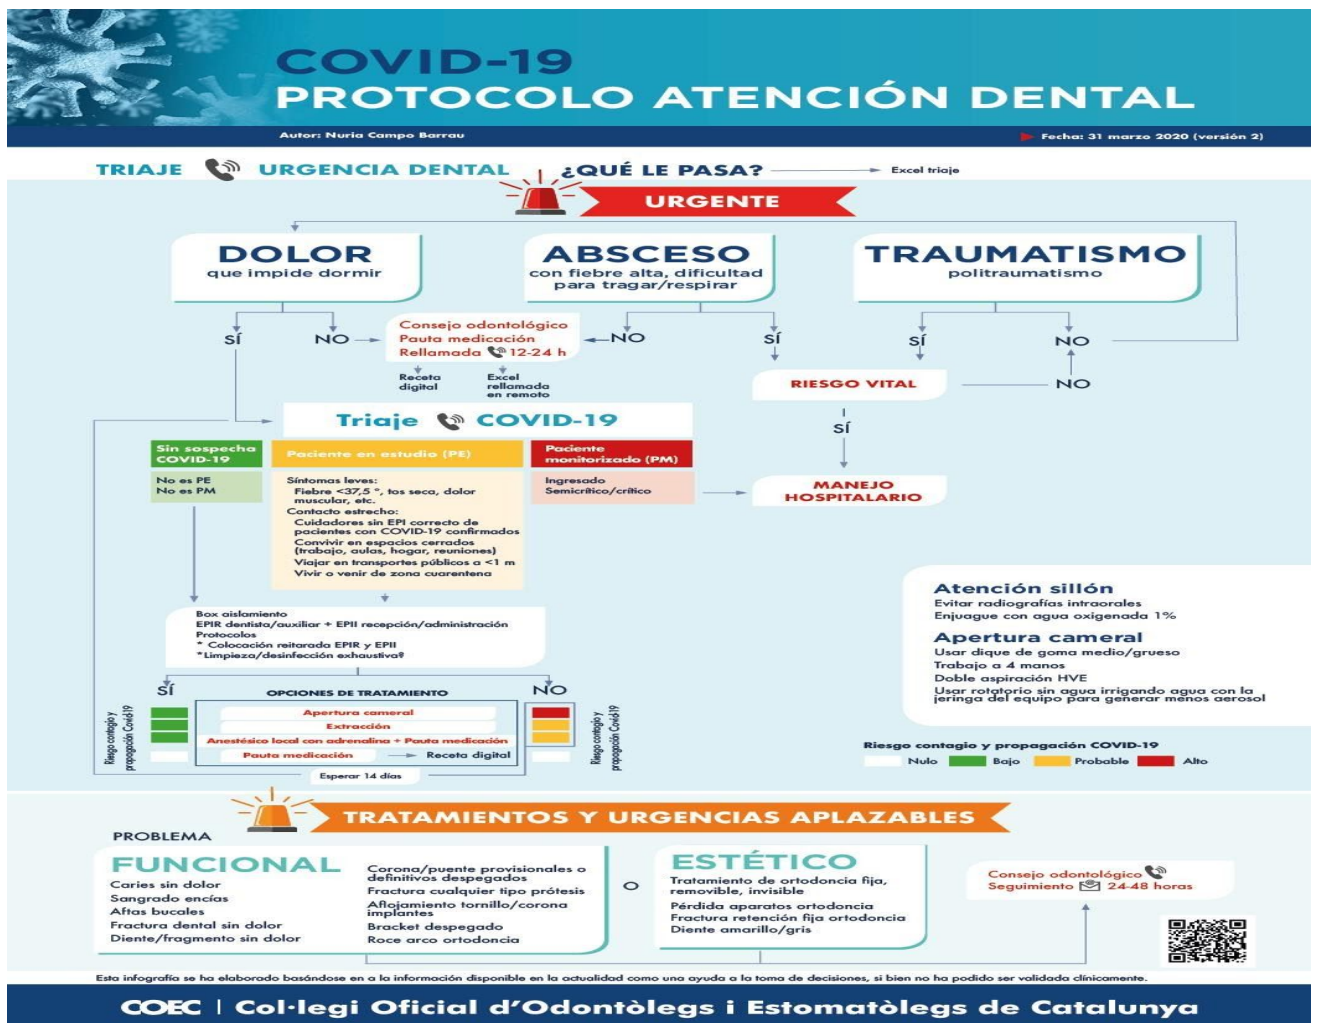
COVID-19
PROTOCOLO ATENCIÓN DENTAL

Autor: Nuria Campo Barrau
Fecha: 31 marzo 2020 (versión 2)

TRIAJE URGENCIA DENTAL ¿QUÉ LE PASA? Excel triaje

URGENTE

DOLOR
que impide dormir

ABSCESO
con fiebre alta, dificultad para tragar/respirar

TRAUMATISMO
politraumatismo

SÍ NO
Consejo odontológico
Pauta medicación
Rellamada 12-24 h
NO SÍ
SÍ NO
Receta digital
Excel rellamada en remoto
RIESGO VITAL
NO
SÍ

Triaje COVID-19

Sin sospecha COVID-19
No es PE
No es PM

Paciente en estudio (PE)
Síntomas leves:
Fiebre <37,5 °, tos seca, dolor muscular, etc.
Contacto estrecho:
Cuidadores sin EPI correcto de pacientes con COVID-19 confirmados
Convivir en espacios cerrados (trabajo, aulas, hogar, reuniones)
Viajar en transportes públicos a <1 m
Vivir o venir de zona cuarentena

Paciente monitorizado (PM)
Ingresado
Semicrítico/crítico

MANEJO HOSPITALARIO

Box aislamiento
EPIR dentista/auxiliar + EPII recepción/administración
Protocolos
* Colocación reitarada EPIR y EPII
*Limpieza/desinfección exhaustiva?

SÍ OPCIONES DE TRATAMIENTO NO
Apertura cameral
Extracción
Anestésico local con adrenalina + Pauta medicación
Pauta medicación Receta digital
Esperar 14 días
Riesgo contagio y propagación Covid-19
Riesgo contagio y propagación Covid-19

Atención sillón
Evitar radiografías intraorales
Enjuague con agua oxigenada 1%
Apertura cameral
Usar dique de goma medio/grueso
Trabajo a 4 manos
Doble aspiración HVE
Usar rotatorio sin agua irrigando agua con la jeringa del equipo para generar menos aerosol

Riesgo contagio y propagación COVID-19
Nulo Bajo Probable Alto

TRATAMIENTOS Y URGENCIAS APLAZABLES

PROBLEMA
FUNCIONAL
Caries sin dolor
Sangrado encías
Aftas bucales
Fractura dental sin dolor
Diente/fragmento sin dolor

Corona/puente provisionales o definitivos despegados
Fractura cualquier tipo prótesis
Aflojamiento tornillo/corona implantes
Bracket despegado
Roce arco ortodoncia

O

ESTÉTICO
Tratamiento de ortodoncia fija, removible, invisible
Pérdida aparatos ortodoncia
Fractura retención fija ortodoncia
Diente amarillo/gris

Consejo odontológico
Seguimiento 24-48 horas

Esta infografía se ha elaborado basándose en a la información disponible en la actualidad como una ayuda a la toma de decisiones, si bien no ha podido ser validada clínicamente.

COEC | Col·legi Oficial d'Odontòlegs i Estomatòlegs de Catalunya